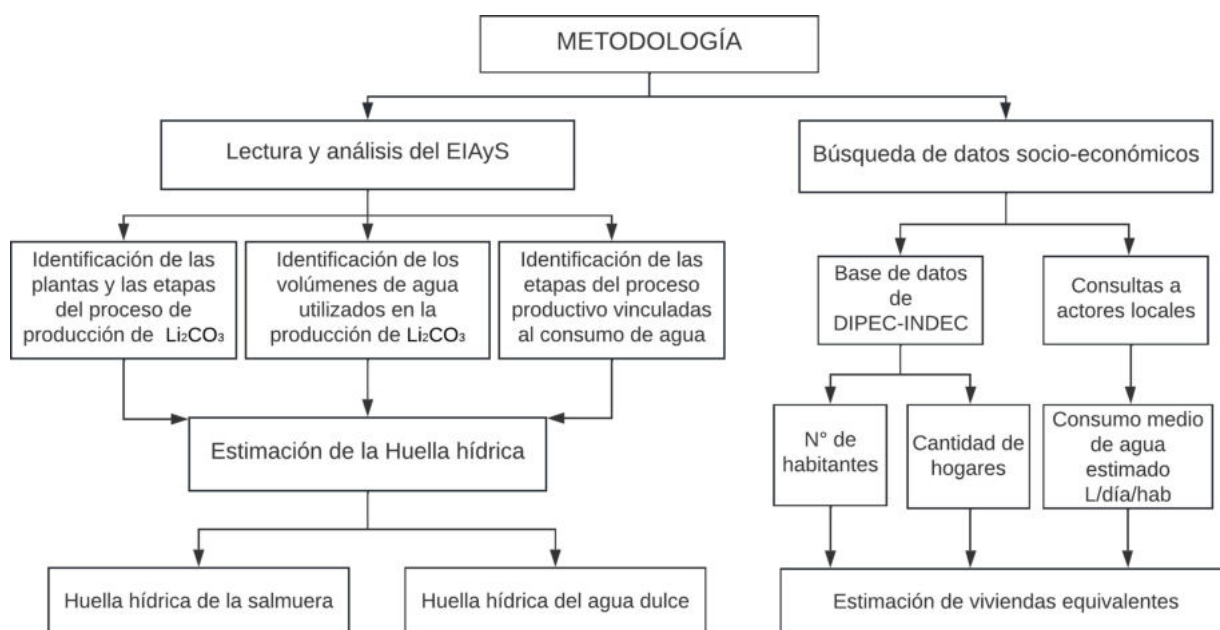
METODOLOGÍA

Lectura y análisis del EIAyS

Búsqueda de datos socio-económicos

Identificación de las plantas y las etapas del proceso de producción de $Li_2CO_3$

Identificación de los volúmenes de agua utilizados en la producción de $Li_2CO_3$

Identificación de las etapas del proceso productivo vinculadas al consumo de agua

Base de datos de DIPEC-INDEC

Consultas a actores locales

Estimación de la Huella hídrica

N° de habitantes

Cantidad de hogares

Consumo medio de agua estimado L/día/hab

Huella hídrica de la salmuera

Huella hídrica del agua dulce

Estimación de viviendas equivalentes